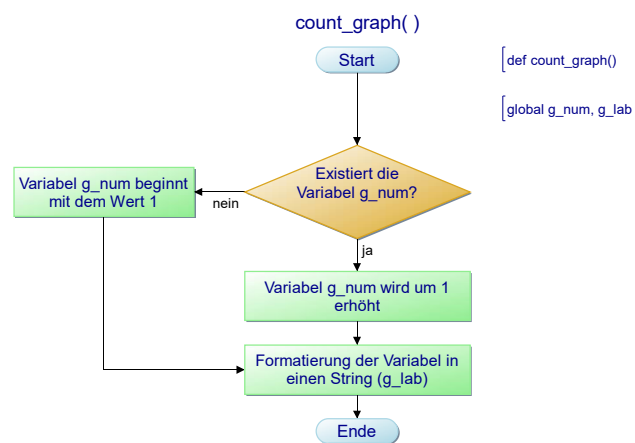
count_graph( )

Start

def count_graph()

global g_num, g_lab

Existiert die Variabel g_num?

nein

Variabel g_num beginnt mit dem Wert 1

ja

Variabel g_num wird um 1 erhöht

Formatierung der Variabel in einen String (g_lab)

Ende